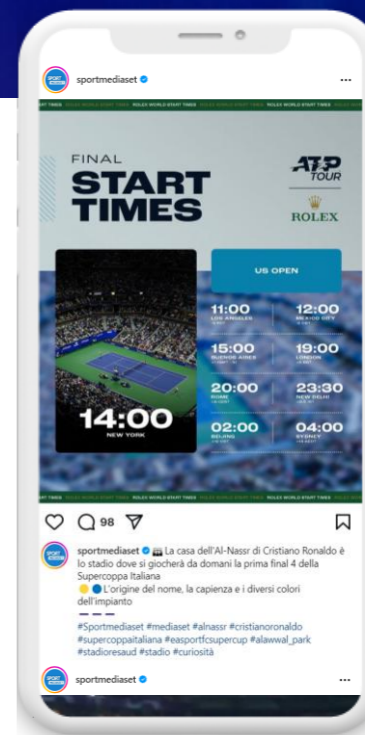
sportmediaset

ROLEX WORLD START TIMES ROLEX WORLD START TIMES ROLEX WORLD START TIMES

FINAL
START
TIMES

ATP TOUR

ROLEX

US OPEN

14:00
NEW YORK

11:00
LOS ANGELES

12:00
MEXICO CITY

15:00
BUENOS AIRES

19:00
LONDON

20:00
ROME

23:30
NEW DELHI

02:00
BEIJING

04:00
SYDNEY

ROLEX WORLD START TIMES ROLEX WORLD START TIMES ROLEX WORLD START TIMES

98

sportmediaset La casa dell'Al-Nassr di Cristiano Ronaldo è lo stadio dove si giocherà da domani la prima final 4 della Supercoppa Italiana
L'origine del nome, la capienza e i diversi colori dell'impianto
— — —
#Sportmediaset #mediaset #alnassr #cristianoronaldo #supercoppaitaliana #easportfcsupercup #alawwal_park #stadioresaud #stadio #curiosità

sportmediaset